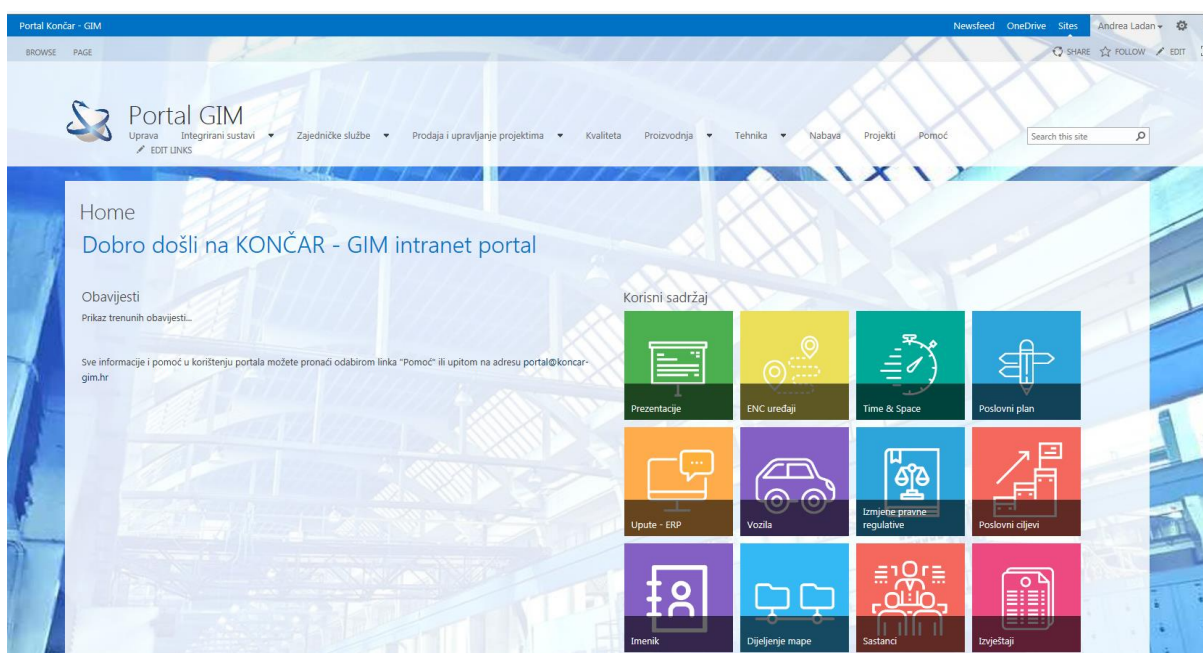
Portal Končar - GIM

Newsfeed OneDrive Sites Andrea Ladan

BROWSE PAGE

SHARE FOLLOW EDIT

Portal GIM

Uprava Integrirani sustavi Zajedničke službe Prodaja i upravljanje projektima Kvaliteta Proizvodnja Tehnika Nabava Projekti Pomoć

EDIT LINKS

Search this site

Home

Dobro došli na KONČAR - GIM intranet portal

Obavijesti

Prikaz trenunih obavijesti...

Sve informacije i pomoć u korištenju portala možete pronaći odabirom linka "Pomoć" ili upitom na adresu portal@koncar-gim.hr

Korisni sadržaj

Prezentacije

ENC uređaji

Time & Space

Poslovni plan

Upute - ERP

Vozila

Izmjene pravne regulative

Poslovni ciljevi

Imenik

Dijeljenje mape

Sastanci

Izvještaji